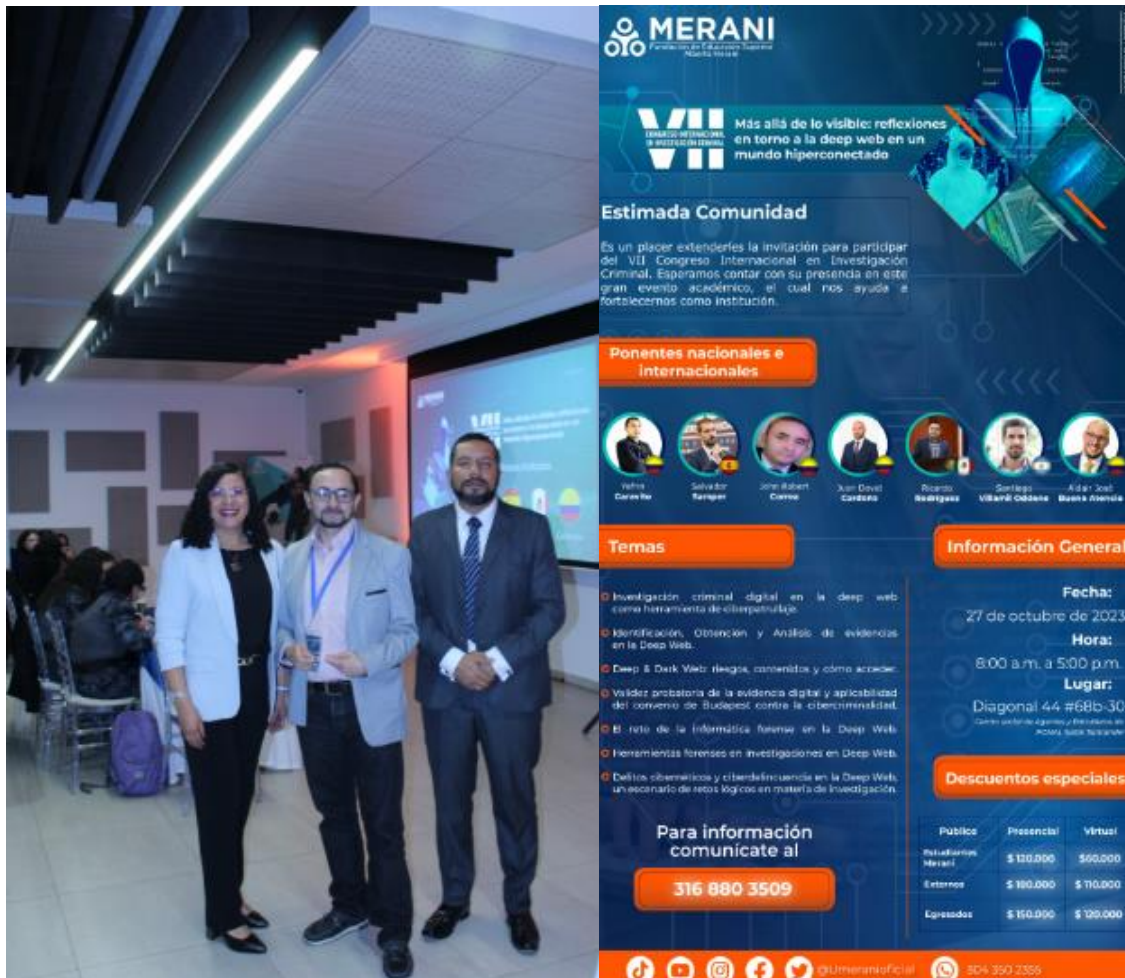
MERANI
Fundación de Educación Superior Nueva Merani

VII
CONGRESO INTERNACIONAL DE INVESTIGACIÓN CRIMINAL

Más allá de lo visible: reflexiones en torno a la deep web en un mundo hiperconectado

Estimada Comunidad

Es un placer extenderles la invitación para participar del VII Congreso Internacional en Investigación Criminal. Esperamos contar con su presencia en este gran evento académico, el cual nos ayuda a fortalecernos como institución.

Ponentes nacionales e internacionales

Yefris Carreño | Salvador Samper | John Robert Correa | Juan David Cardona | Ricardo Rodríguez | Santiago Villamil Oddone | Aldair José Buena Atencia

Temas

Investigación criminal digital en la deep web como herramienta de ciberpatrullaje.

Identificación, Obtención y Análisis de evidencias en la Deep Web.

Deep & Dark Web: riesgos, contenidos y cómo acceder.

Validez probatoria de la evidencia digital y aplicabilidad del convenio de Budapest contra la ciberciminalidad.

El reto de la informática forense en la Deep Web.

Herramientas forenses en investigaciones en Deep Web.

Delitos cibernéticos y ciberdelincuencia en la Deep Web, un escenario de retos lógicos en materia de investigación.

Información General

Fecha:
27 de octubre de 2023

Hora:
8:00 a.m. a 5:00 p.m.

Lugar:
Diagonal 44 #68b-30
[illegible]

Descuentos especiales

| Público | Presencial | Virtual |
|---|---|---|
| Estudiantes Merani | $ 120.000 | $60.000 |
| Externos | $ 180.000 | $ 110.000 |
| Egresados | $ 150.000 | $ 120.000 |

Para información comunicate al

316 880 3509

@Umeranioficial
304 350 2355